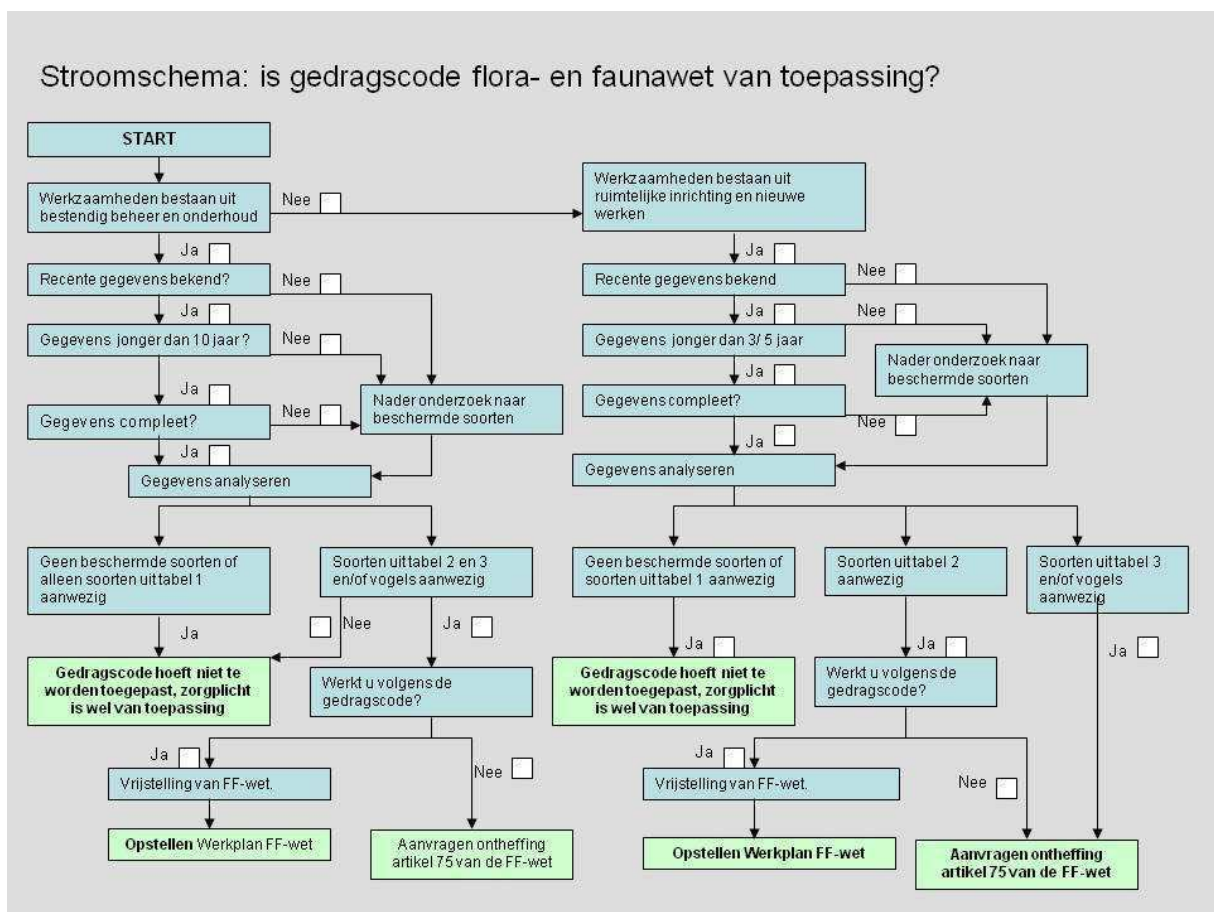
Stroomschema: is gedragscode flora- en faunawet van toepassing?

START

Werkzaamheden bestaan uit bestendig beheer en onderhoud

Nee

Werkzaamheden bestaan uit ruimtelijke inrichting en nieuwe werken

Ja

Recente gegevens bekend?

Nee

Ja

Gegevens jonger dan 10 jaar?

Nee

Ja

Gegevens compleet?

Nee

Nader onderzoek naar beschermde soorten

Ja

Gegevens analyseren

Geen beschermde soorten of alleen soorten uit tabel 1 aanwezig

Soorten uit tabel 2 en 3 en/of vogels aanwezig

Ja

Nee

Ja

Gedragscode hoeft niet te worden toegepast, zorgplicht is wel van toepassing

Werkt u volgens de gedragscode?

Ja

Vrijstelling van FF-wet.

Nee

Opstellen Werkplan FF-wet

Aanvragen ontheffing artikel 75 van de FF-wet

Ja

Recente gegevens bekend

Nee

Ja

Nee

Gegevens jonger dan 3/ 5 jaar

Nader onderzoek naar beschermde soorten

Ja

Gegevens compleet?

Nee

Ja

Gegevens analyseren

Geen beschermde soorten of soorten uit tabel 1 aanwezig

Soorten uit tabel 2 aanwezig

Soorten uit tabel 3 en/of vogels aanwezig

Ja

Ja

Ja

Gedragscode hoeft niet te worden toegepast, zorgplicht is wel van toepassing

Werkt u volgens de gedragscode?

Ja

Vrijstelling van FF-wet.

Nee

Opstellen Werkplan FF-wet

Aanvragen ontheffing artikel 75 van de FF-wet